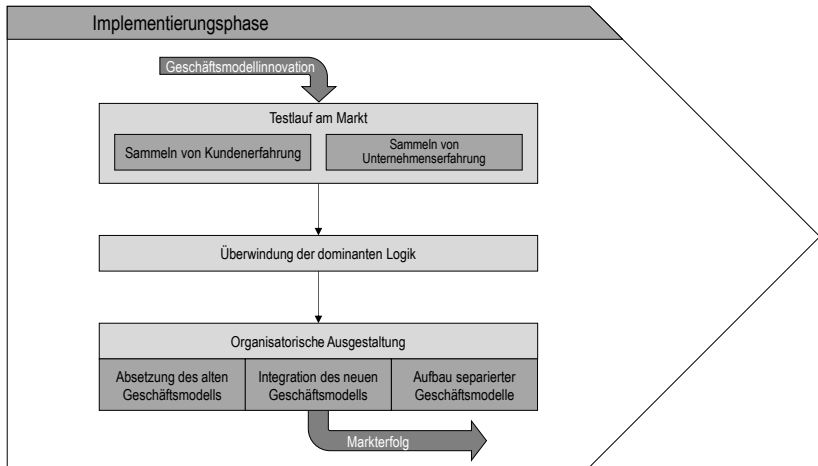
Implementierungsphase

Geschäftsmodellinnovation

Testlauf am Markt

Sammeln von Kundenerfahrung

Sammeln von Unternehmenserfahrung

Überwindung der dominanten Logik

Organisatorische Ausgestaltung

Absetzung des alten Geschäftsmodells

Integration des neuen Geschäftsmodells

Aufbau separierter Geschäftsmodelle

Markterfolg